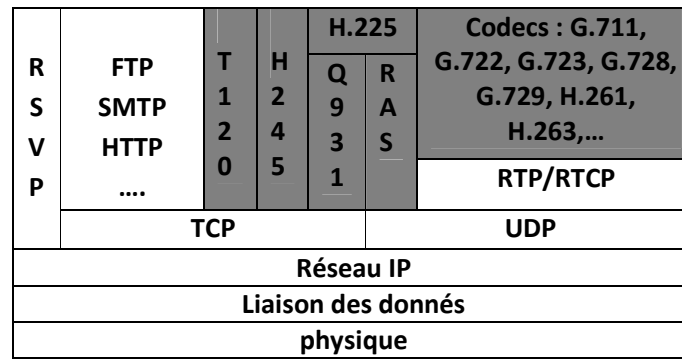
| RSVP | FTP SMTP HTTP …. | T120 | H245 | H.225 Q931 | H.225 RAS | Codecs : G.711, G.722, G.723, G.728, G.729, H.261, H.263,… |
|---|---|---|---|---|---|---|
| RSVP | FTP SMTP HTTP …. | T120 | H245 | Q931 | RAS | RTP/RTCP |
| RSVP | TCP | TCP | TCP | TCP | UDP | UDP |
| Réseau IP | | | | | | |
| Liaison des donnés | | | | | | |
| physique | | | | | | |